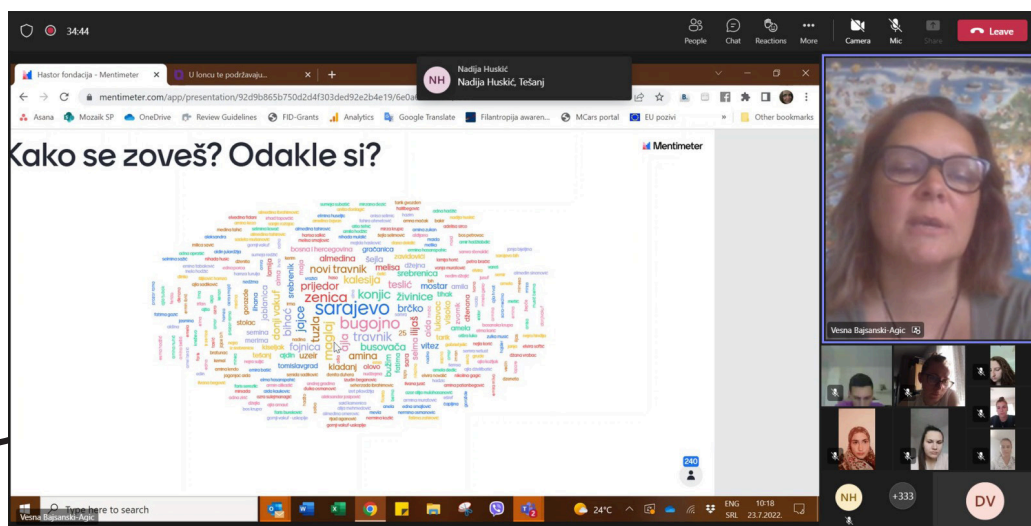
34:44

People Chat Reactions More Camera Mic Share Leave

NH Nadija Huskić
Nadija Huskić, Tešanj

Hastor fondacija - Mentimeter × U loncu te podržavaju... × +

mentimeter.com/app/presentation/92d9b865b750d2d4f303ded92e2b4e19/6e0a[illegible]

Asana Mozaik SP OneDrive Review Guidelines FID-Grants Analytics Google Translate Filantropija awaren... MCars portal EU pozivi » Other bookmarks

Kako se zoveš? Odakle si?

Mentimeter

sarajevo zenica bugojno konjic travnik novi travnik kalesija prijedor tešanj živinice brčko mostar tuzla maglaj jajce bihać fojnica busovača srebrenica teslić almedina šejla melisa gračanica zavidovići bosna i hercegovina tomislavgrad kladanj amina vitez stolac uzeir olovo srebrenik donji vakuf gornji vakuf

240

Vesna Bajsanski-Agic

NH +333 DV

Type here to search

24°C ENG SRL 10:18 23.7.2022.

Vesna Bajsanski-Agic